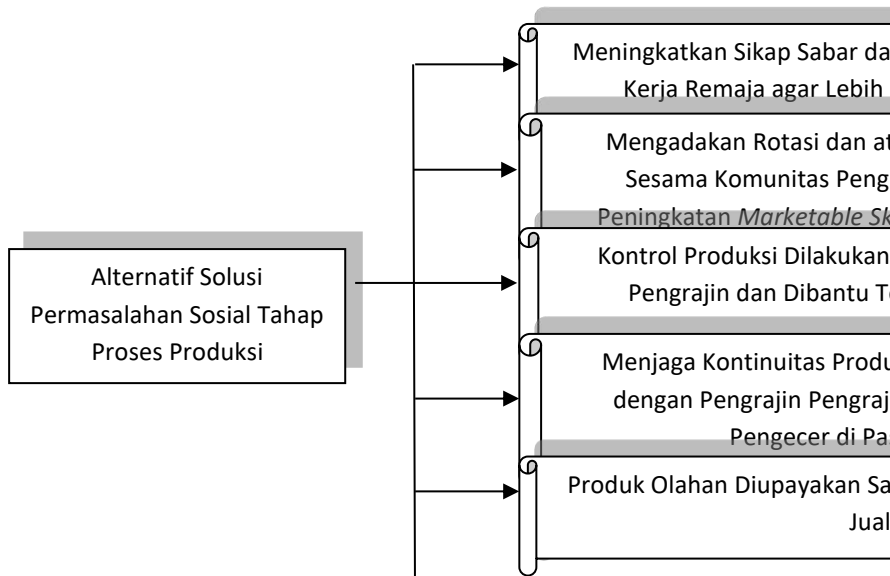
Alternatif Solusi Permasalahan Sosial Tahap Proses Produksi

Meningkatkan Sikap Sabar da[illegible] Kerja Remaja agar Lebih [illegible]

Mengadakan Rotasi dan at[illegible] Sesama Komunitas Peng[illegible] Peningkatan *Marketable Sk*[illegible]

Kontrol Produksi Dilakukan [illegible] Pengrajin dan Dibantu T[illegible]

Menjaga Kontinuitas Produ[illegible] dengan Pengrajin Pengraj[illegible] Pengecer di Pa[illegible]

Produk Olahan Diupayakan Sa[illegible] Jual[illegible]